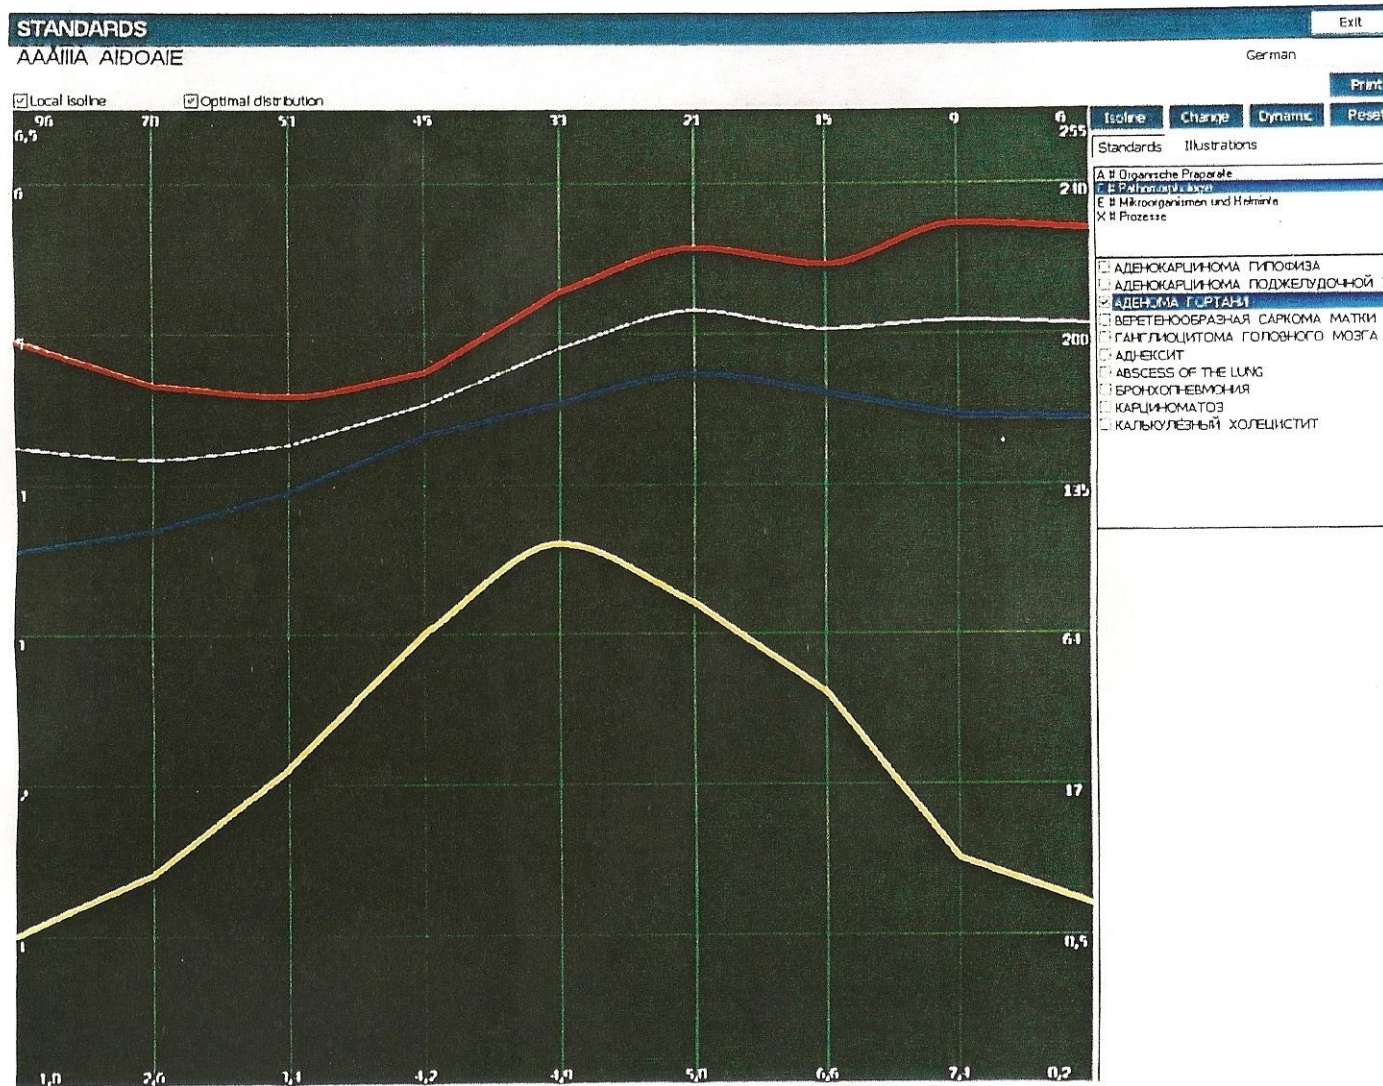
STANDARDS
AAÀIIIA AÌDOAIE

Exit
German
Print

☑ Local Isoline ☑ Optimal distribution

Isoline Change Dynamic Reset

96 78 51 45 33 21 15 9 6
6,5
255
6
210
200
1
135
1
64
17
1
0,5
1,0 2,0 3,1 4,2 4,9 5,0 6,6 7,1 8,2

Standards Illustrations

A # Organische Praparate
C # Pathomorphologie
E # Mikroorganismen und Helminte
X # Prozesse

☐ АДЕНОКАРЦИНОМА ГИПОФИЗА
☐ АДЕНОКАРЦИНОМА ПОДЖЕЛУДОЧНОЙ
☑ АДЕНОМА ГОРТАНИ
☐ ВЕРЕТЕНООБРАЗНАЯ САРКОМА МАТКИ
☐ ГАНГЛИОЦИТОМА ГОЛОВНОГО МОЗГА
☐ АДНЕКСИТ
☐ ABSCESS OF THE LUNG
☐ БРОНХОПНЕВМОНИЯ
☐ КАРЦИНОМАТОЗ
☐ КАЛЬКУЛЁЗНЫЙ ХОЛЕЦИСТИТ